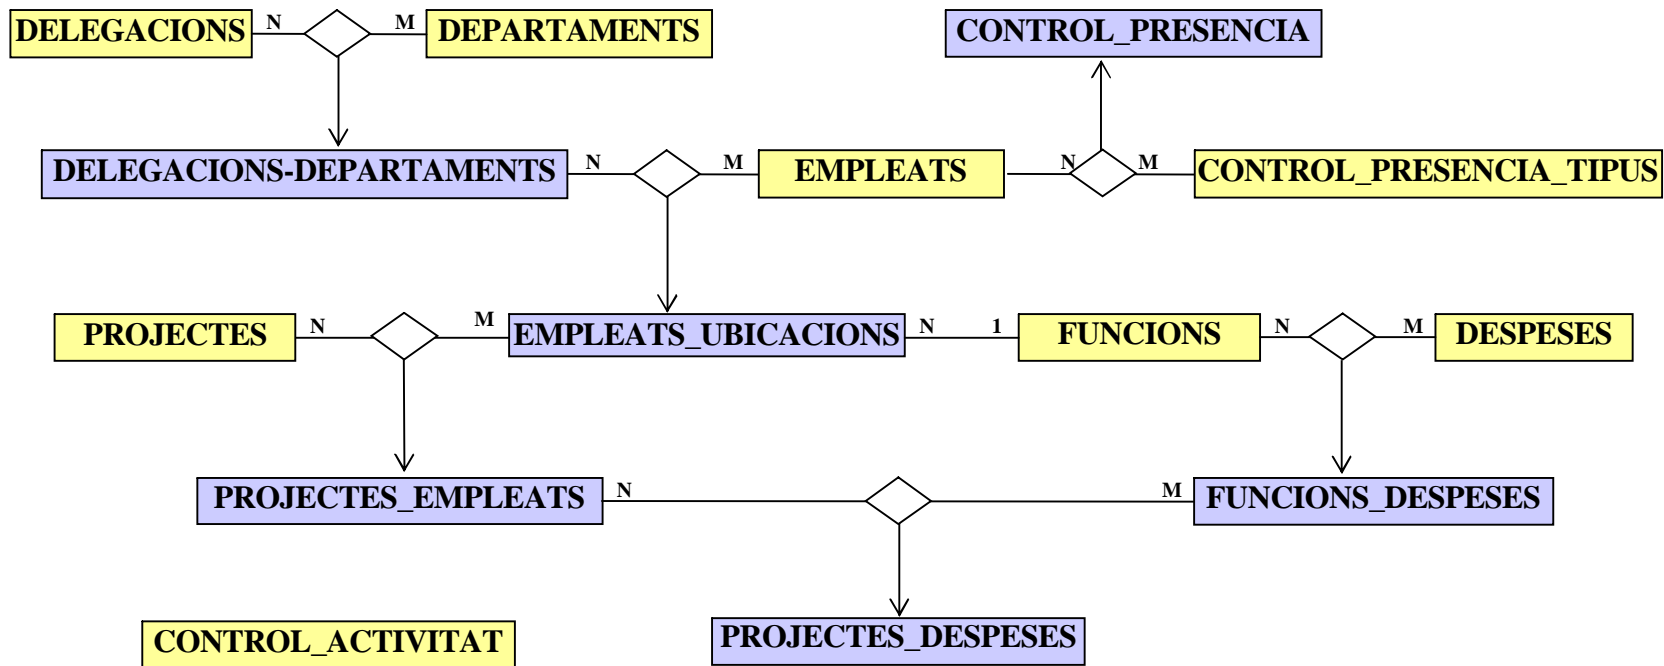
DELEGACIONS N M DEPARTAMENTS

CONTROL_PRESENCIA

DELEGACIONS-DEPARTAMENTS N M EMPLEATS N M CONTROL_PRESENCIA_TIPUS

PROJECTES N M EMPLEATS_UBICACIONS N 1 FUNCIONS N M DESPESES

PROJECTES_EMPLEATS N M FUNCIONS_DESPESES

CONTROL_ACTIVITAT

PROJECTES_DESPESES